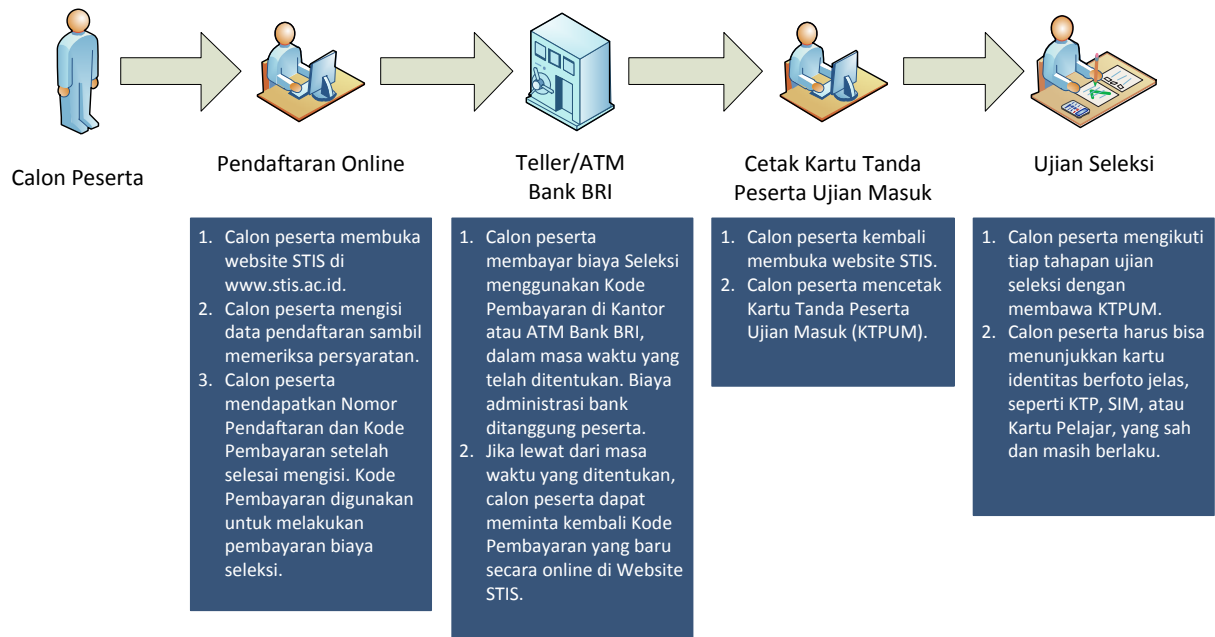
Calon Peserta

Pendaftaran Online

1. Calon peserta membuka website STIS di www.stis.ac.id.
2. Calon peserta mengisi data pendaftaran sambil memeriksa persyaratan.
3. Calon peserta mendapatkan Nomor Pendaftaran dan Kode Pembayaran setelah selesai mengisi. Kode Pembayaran digunakan untuk melakukan pembayaran biaya seleksi.

Teller/ATM Bank BRI

1. Calon peserta membayar biaya Seleksi menggunakan Kode Pembayaran di Kantor atau ATM Bank BRI, dalam masa waktu yang telah ditentukan. Biaya administrasi bank ditanggung peserta.
2. Jika lewat dari masa waktu yang ditentukan, calon peserta dapat meminta kembali Kode Pembayaran yang baru secara online di Website STIS.

Cetak Kartu Tanda Peserta Ujian Masuk

1. Calon peserta kembali membuka website STIS.
2. Calon peserta mencetak Kartu Tanda Peserta Ujian Masuk (KTPUM).

Ujian Seleksi

1. Calon peserta mengikuti tiap tahapan ujian seleksi dengan membawa KTPUM.
2. Calon peserta harus bisa menunjukkan kartu identitas berfoto jelas, seperti KTP, SIM, atau Kartu Pelajar, yang sah dan masih berlaku.